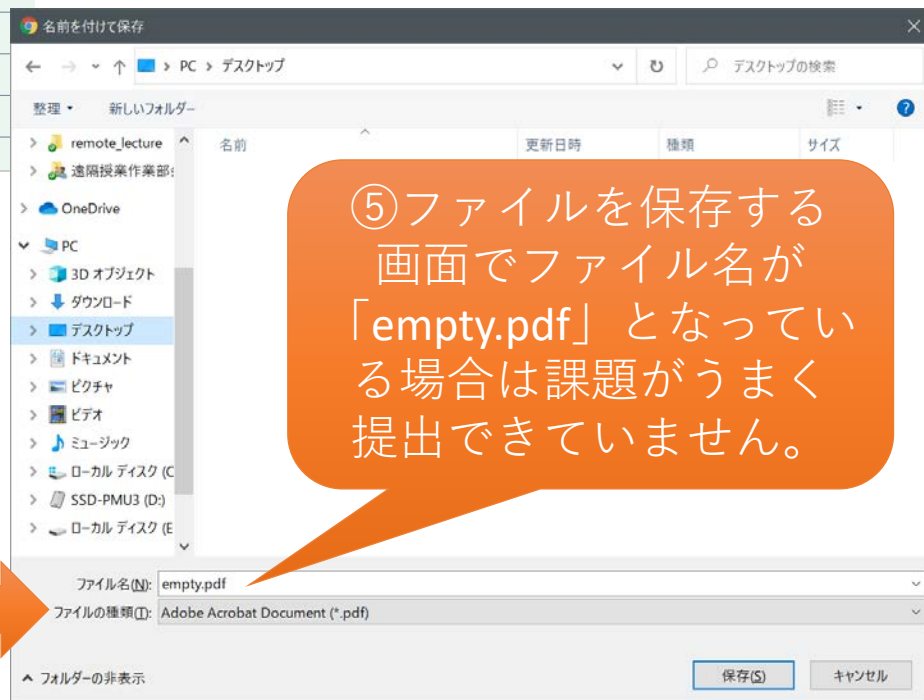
名前を付けて保存

PC > デスクトップ

デスクトップの検索

整理 ▾　新しいフォルダー

remote_lecture
遠隔授業作業部
OneDrive
PC
3D オブジェクト
ダウンロード
デスクトップ
ドキュメント
ピクチャ
ビデオ
ミュージック
ローカル ディスク (C
SSD-PMU3 (D:)
ローカル ディスク (E

名前　更新日時　種類　サイズ

⑤ファイルを保存する画面でファイル名が「empty.pdf」となっている場合は課題がうまく提出できていません。

ファイル名(N): empty.pdf
ファイルの種類(T): Adobe Acrobat Document (*.pdf)

フォルダーの非表示

保存(S)　キャンセル